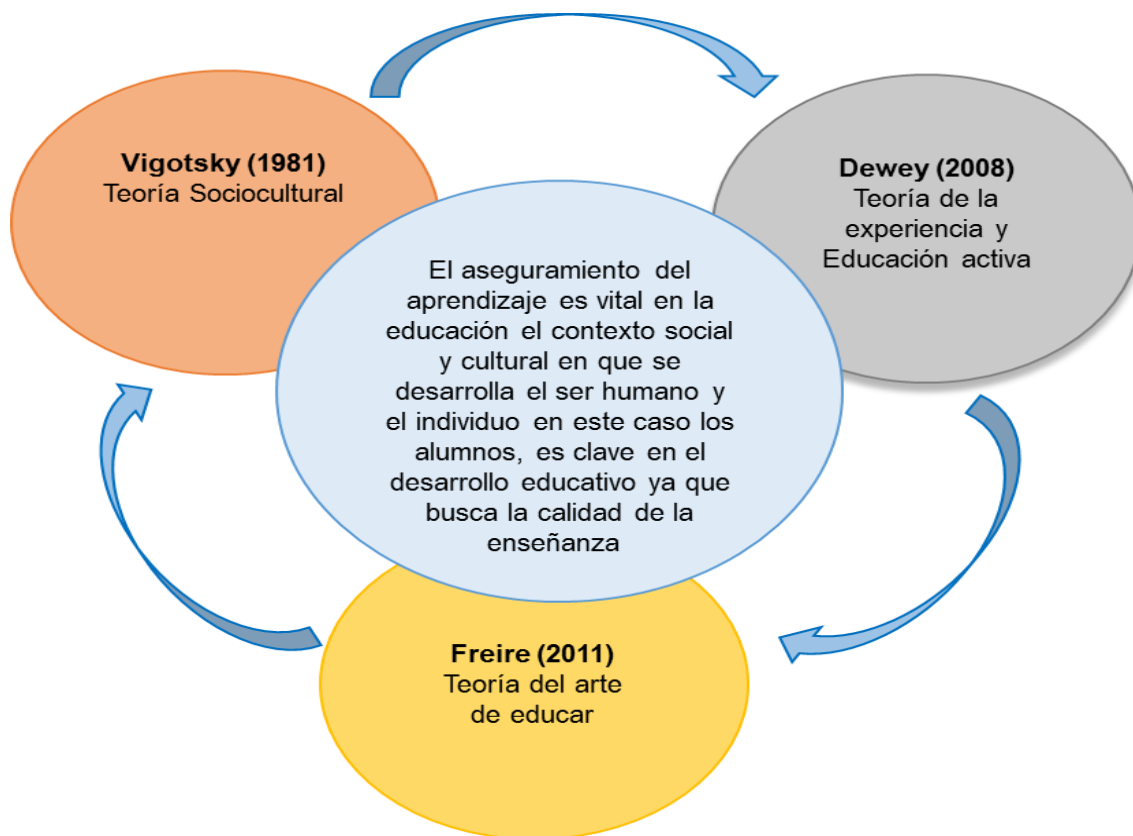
Vigotsky (1981)
Teoría Sociocultural

Dewey (2008)
Teoría de la experiencia y Educación activa

El aseguramiento del aprendizaje es vital en la educación el contexto social y cultural en que se desarrolla el ser humano y el individuo en este caso los alumnos, es clave en el desarrollo educativo ya que busca la calidad de la enseñanza

Freire (2011)
Teoría del arte de educar